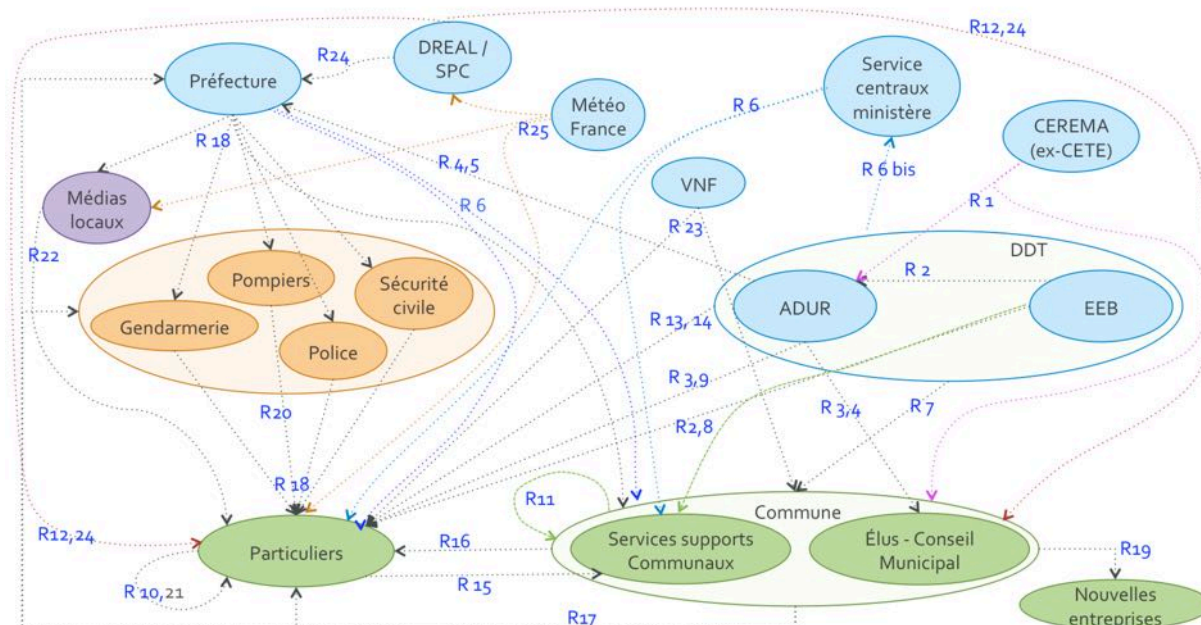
R12, 24
DREAL / SPC
R24
Préfecture
Météo France
R25
R 6
Service centraux ministère
CEREMA (ex-CETE)
R 18
R 4,5
R 6 bis
Médias locaux
R 6
VNF
R 1
R 23
DDT
R22
R 2
Pompiers
Sécurité civile
ADUR
EEB
Gendarmerie
R 13, 14
Police
R 3,9
R20
R 3,4
R 7
R2,8
R 18
R11
Commune
R12, 24
Particuliers
R16
Services supports Communaux
Élus - Conseil Municipal
R19
R 10,21
R 15
R17
Nouvelles entreprises